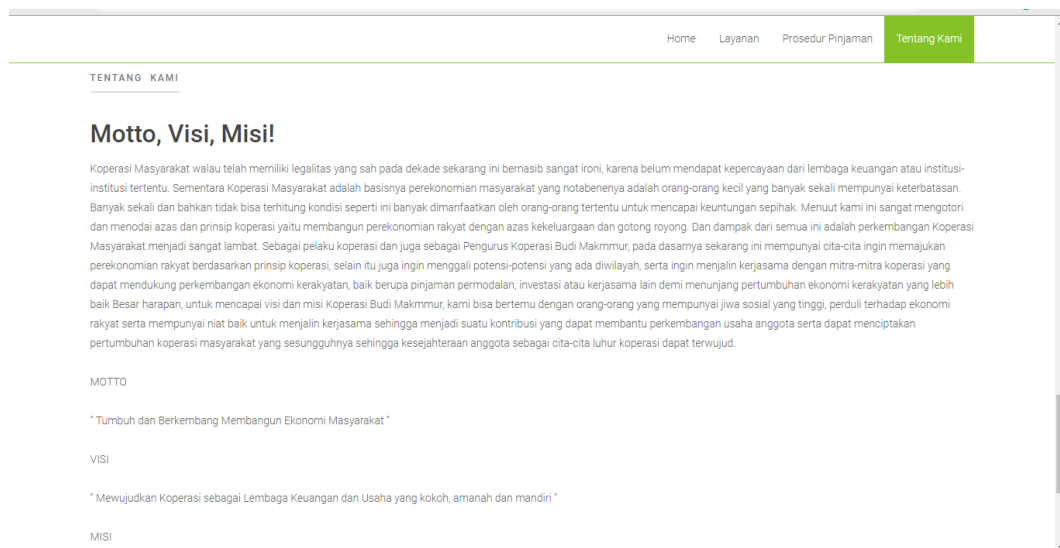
Home Layanan Prosedur Pinjaman Tentang Kami

TENTANG KAMI

Motto, Visi, Misi!

Koperasi Masyarakat walau telah memiliki legalitas yang sah pada dekade sekarang ini bernasib sangat ironi, karena belum mendapat kepercayaan dari lembaga keuangan atau institusi-institusi tertentu. Sementara Koperasi Masyarakat adalah basisnya perekonomian masyarakat yang notabenenya adalah orang-orang kecil yang banyak sekali mempunyai keterbatasan. Banyak sekali dan bahkan tidak bisa terhitung kondisi seperti ini banyak dimanfaatkan oleh orang-orang tertentu untuk mencapai keuntungan sepihak. Menuut kami ini sangat mengotori dan menodai azas dan prinsip koperasi yaitu membangun perekonomian rakyat dengan azas kekeluargaan dan gotong royong. Dan dampak dari semua ini adalah perkembangan Koperasi Masyarakat menjadi sangat lambat. Sebagai pelaku koperasi dan juga sebagai Pengurus Koperasi Budi Makmmur, pada dasarnya sekarang ini mempunyai cita-cita ingin memajukan perekonomian rakyat berdasarkan prinsip koperasi, selain itu juga ingin menggali potensi-potensi yang ada diwilayah, serta ingin menjalin kerjasama dengan mitra-mitra koperasi yang dapat mendukung perkembangan ekonomi kerakyatan, baik berupa pinjaman permodalan, investasi atau kerjasama lain demi menunjang pertumbuhan ekonomi kerakyatan yang lebih baik Besar harapan, untuk mencapai visi dan misi Koperasi Budi Makmmur, kami bisa bertemu dengan orang-orang yang mempunyai jiwa sosial yang tinggi, perduli terhadap ekonomi rakyat serta mempunyai niat baik untuk menjalin kerjasama sehingga menjadi suatu kontribusi yang dapat membantu perkembangan usaha anggota serta dapat menciptakan pertumbuhan koperasi masyarakat yang sesungguhnya sehingga kesejahteraan anggota sebagai cita-cita luhur koperasi dapat terwujud.

MOTTO

" Tumbuh dan Berkembang Membangun Ekonomi Masyarakat "

VISI

" Mewujudkan Koperasi sebagai Lembaga Keuangan dan Usaha yang kokoh, amanah dan mandiri "

MISI